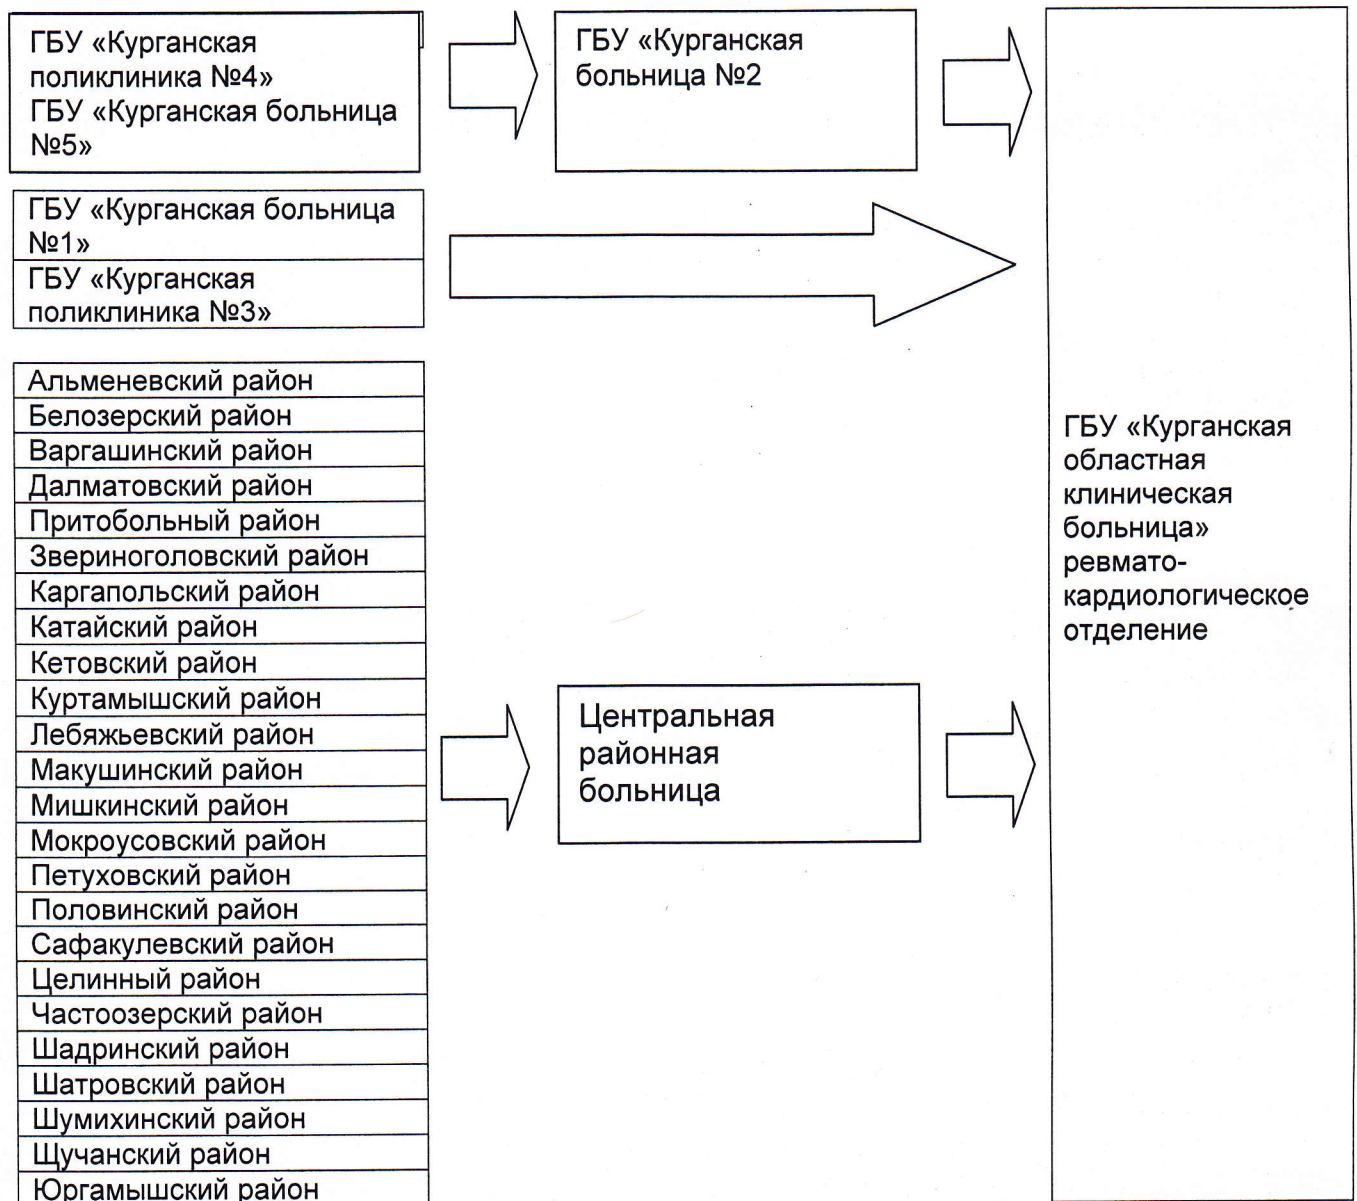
ГБУ «Курганская поликлиника №4»
ГБУ «Курганская больница №5»

ГБУ «Курганская больница №2

ГБУ «Курганская больница №1»

ГБУ «Курганская поликлиника №3»

Альменевский район
Белозерский район
Варгашинский район
Далматовский район
Притобольный район
Звериноголовский район
Каргапольский район
Катайский район
Кетовский район
Куртамышский район
Лебяжьевский район
Макушинский район
Мишкинский район
Мокроусовский район
Петуховский район
Половинский район
Сафакулевский район
Целинный район
Частоозерский район
Шадринский район
Шатровский район
Шумихинский район
Щучанский район
Юргамышский район

Центральная районная больница

ГБУ «Курганская областная клиническая больница» ревмато-кардиологическое отделение